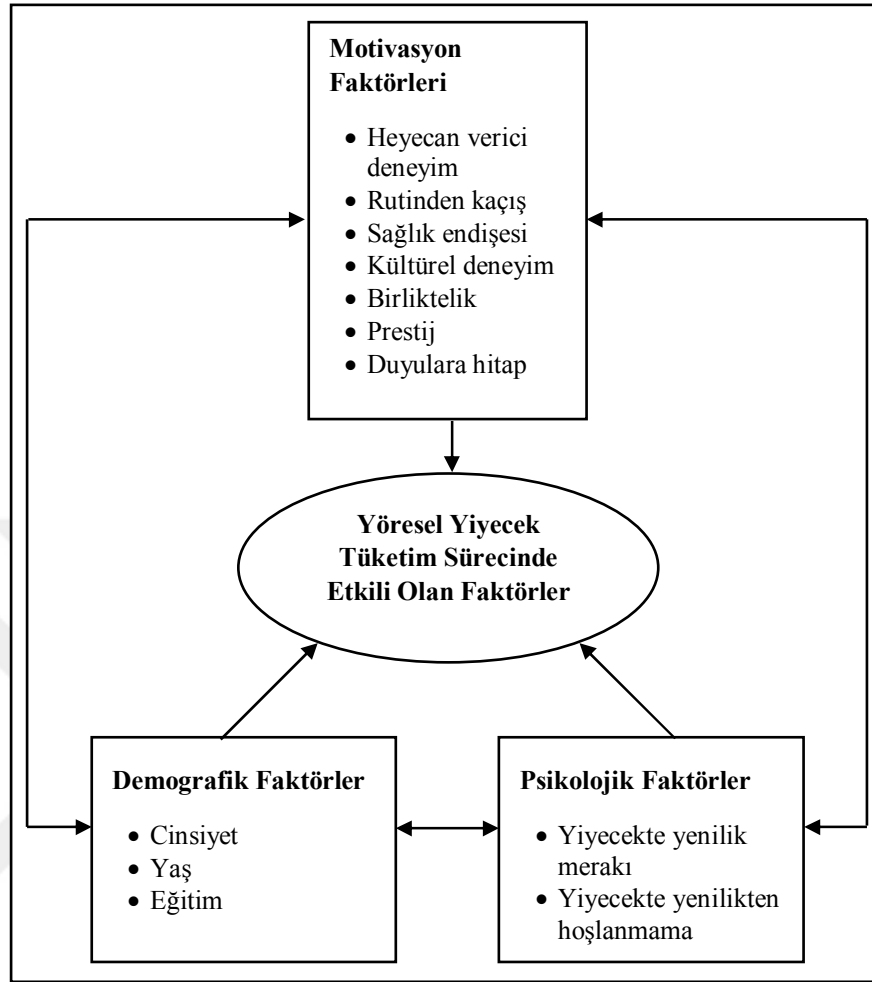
Motivasyon Faktörleri

- Heyecan verici deneyim
- Rutinden kaçış
- Sağlık endişesi
- Kültürel deneyim
- Birliktelik
- Prestij
- Duyulara hitap

Yöresel Yiyecek Tüketim Sürecinde Etkili Olan Faktörler

Demografik Faktörler

- Cinsiyet
- Yaş
- Eğitim

Psikolojik Faktörler

- Yiyecekte yenilik merakı
- Yiyecekte yenilikten hoşlanmama